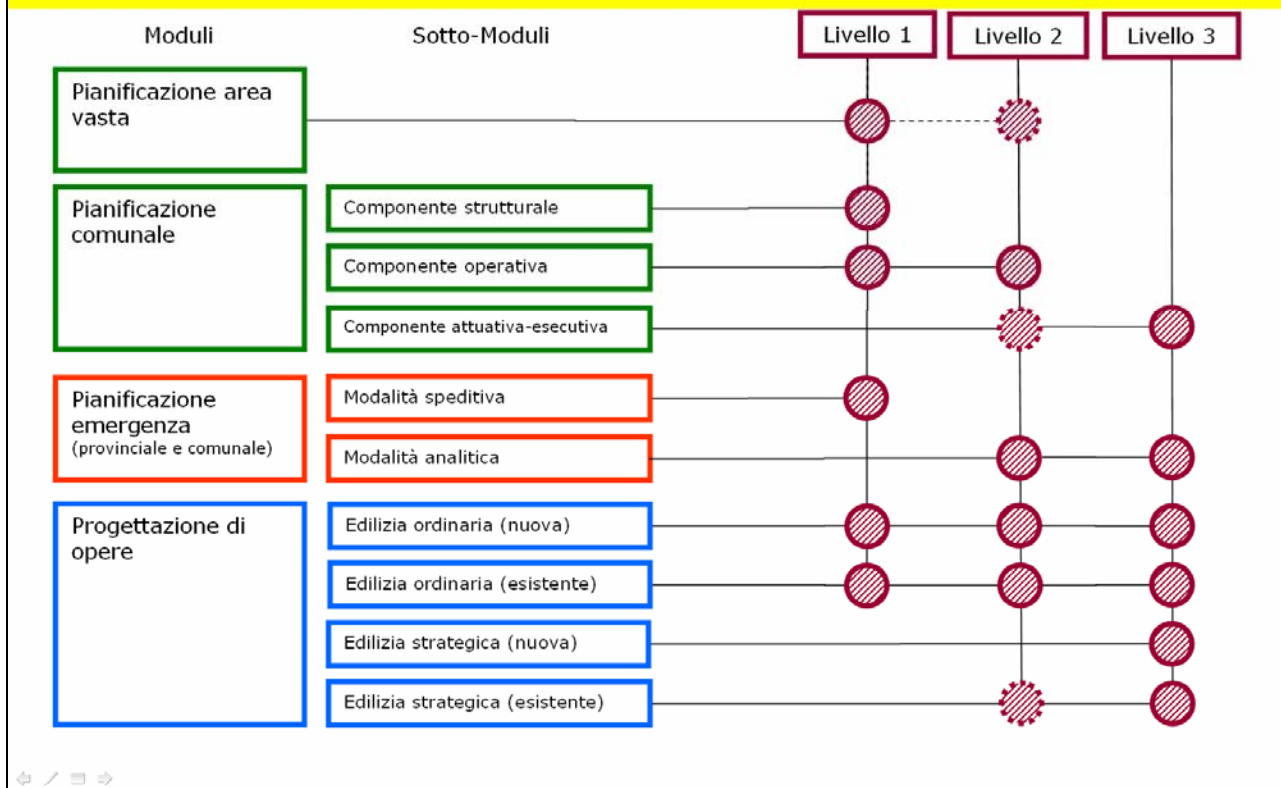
Moduli

Sotto-Moduli

Livello 1

Livello 2

Livello 3

Pianificazione area vasta

Pianificazione comunale

Componente strutturale

Componente operativa

Componente attuativa-esecutiva

Pianificazione emergenza (provinciale e comunale)

Modalità speditiva

Modalità analitica

Progettazione di opere

Edilizia ordinaria (nuova)

Edilizia ordinaria (esistente)

Edilizia strategica (nuova)

Edilizia strategica (esistente)